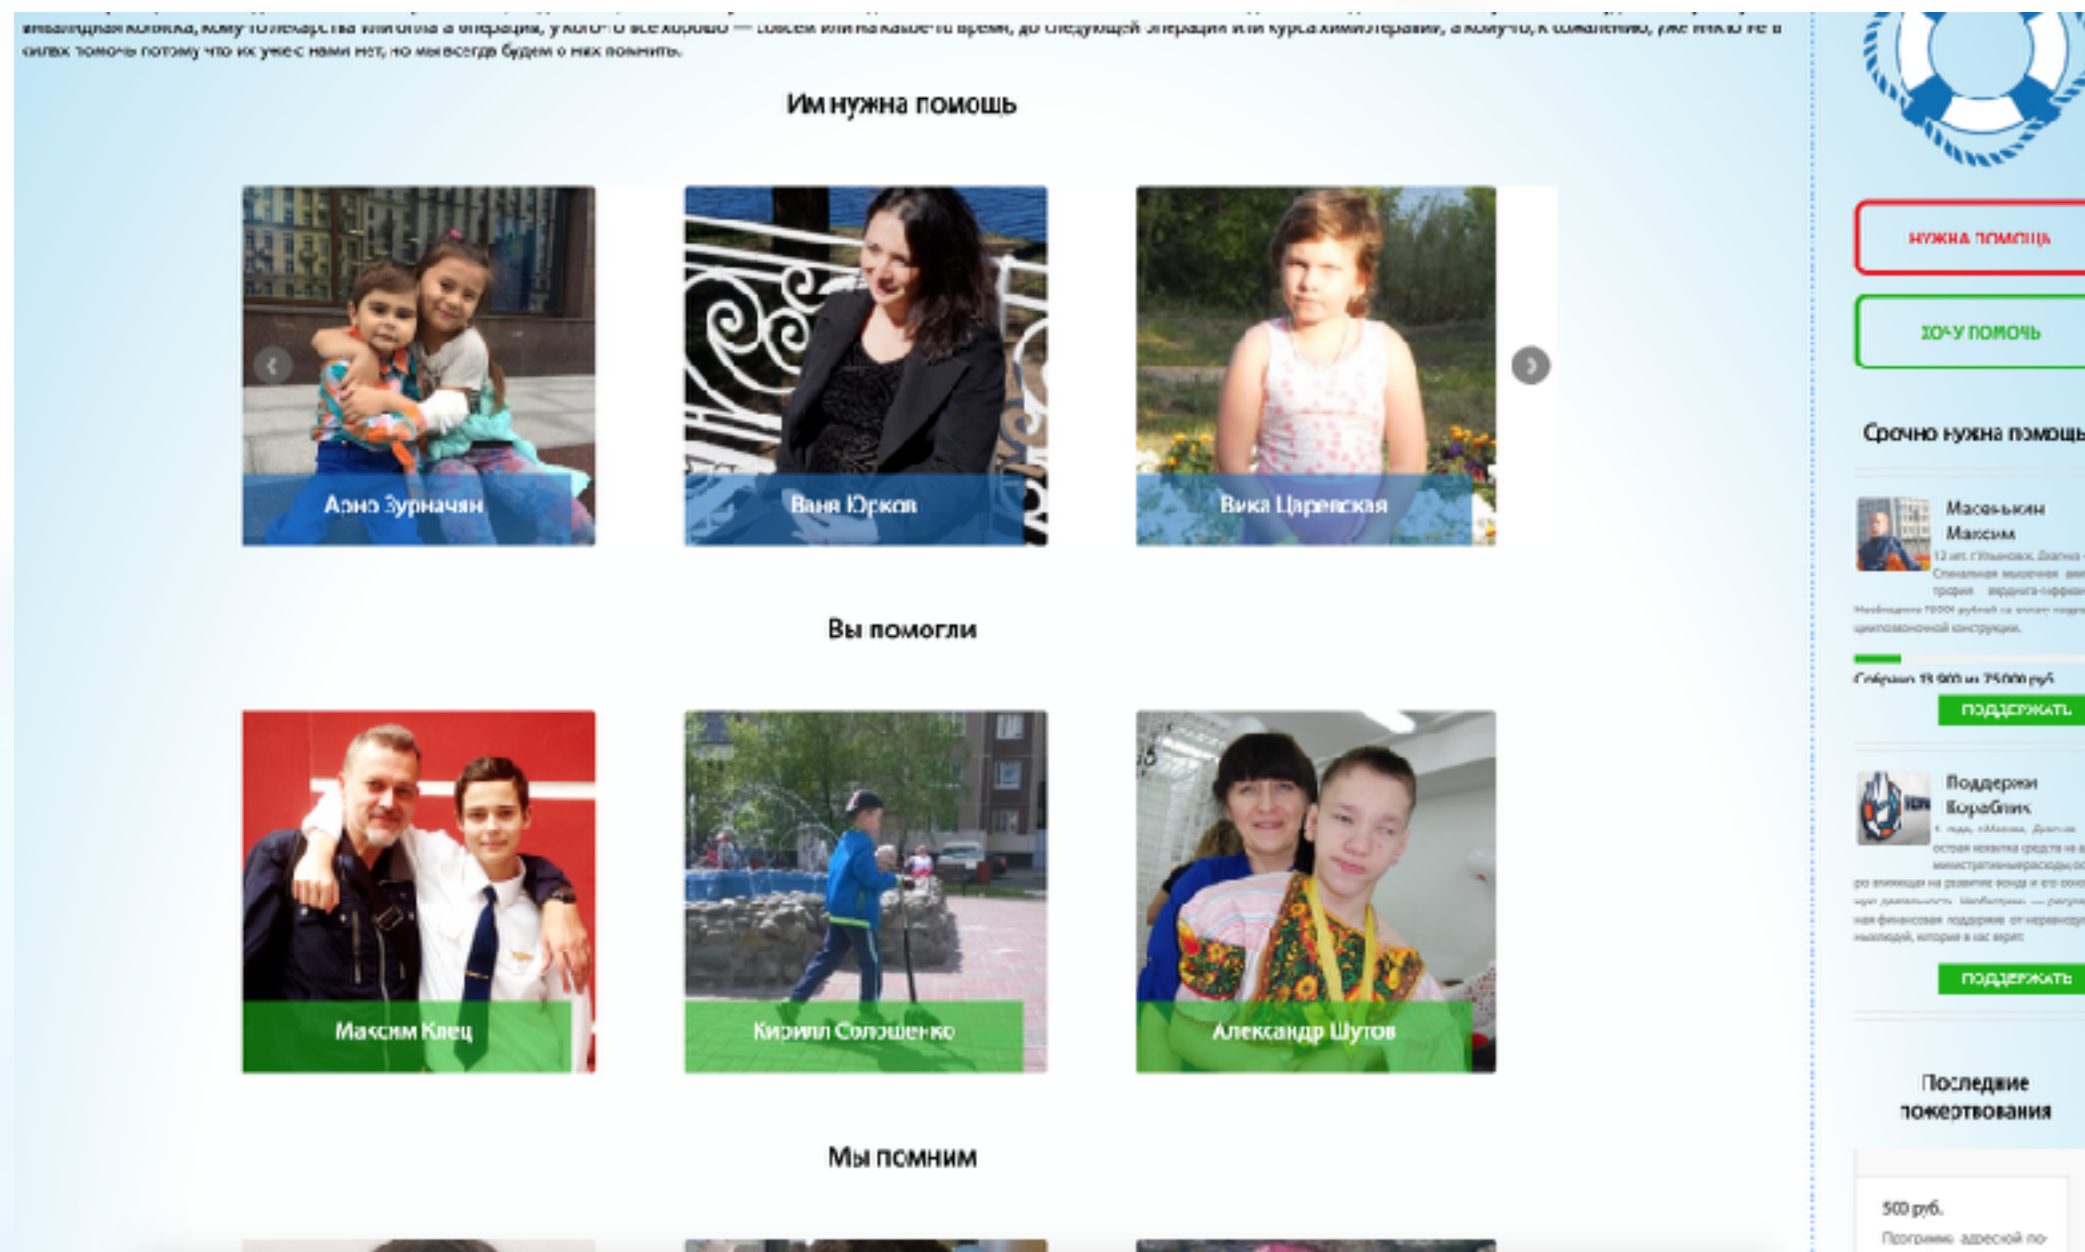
инвалидная коляска, кому-то лекарства или операция, у кого-то все хорошо — совсем или на какое-то время, до следующей операции или курса химиотерапии, а кому-то, к сожалению, уже никто не в силах помочь потому что их уже с нами нет, но мы всегда будем о них помнить.

Им нужна помощь

Арно Зурначян

Ваня Юрков

Вика Царевская

Вы помогли

Максим Клец

Кирилл Солошенко

Александр Шутов

Мы помним

НУЖНА ПОМОЩЬ

ХОЧУ ПОМОЧЬ

Срочно нужна помощь

Масеькин Максим

12 лет, г.Ульяновск. Диагноз: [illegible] Спинальная мышечная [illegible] трофия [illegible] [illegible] Необходимо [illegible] рублей на оплату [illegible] цилиндрической конструкции.

Собрано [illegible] из 25000 руб.

ПОДДЕРЖАТЬ

Поддержи Корабльик

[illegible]

ПОДДЕРЖАТЬ

Последние пожертвования

500 руб.

Программа адресной по-